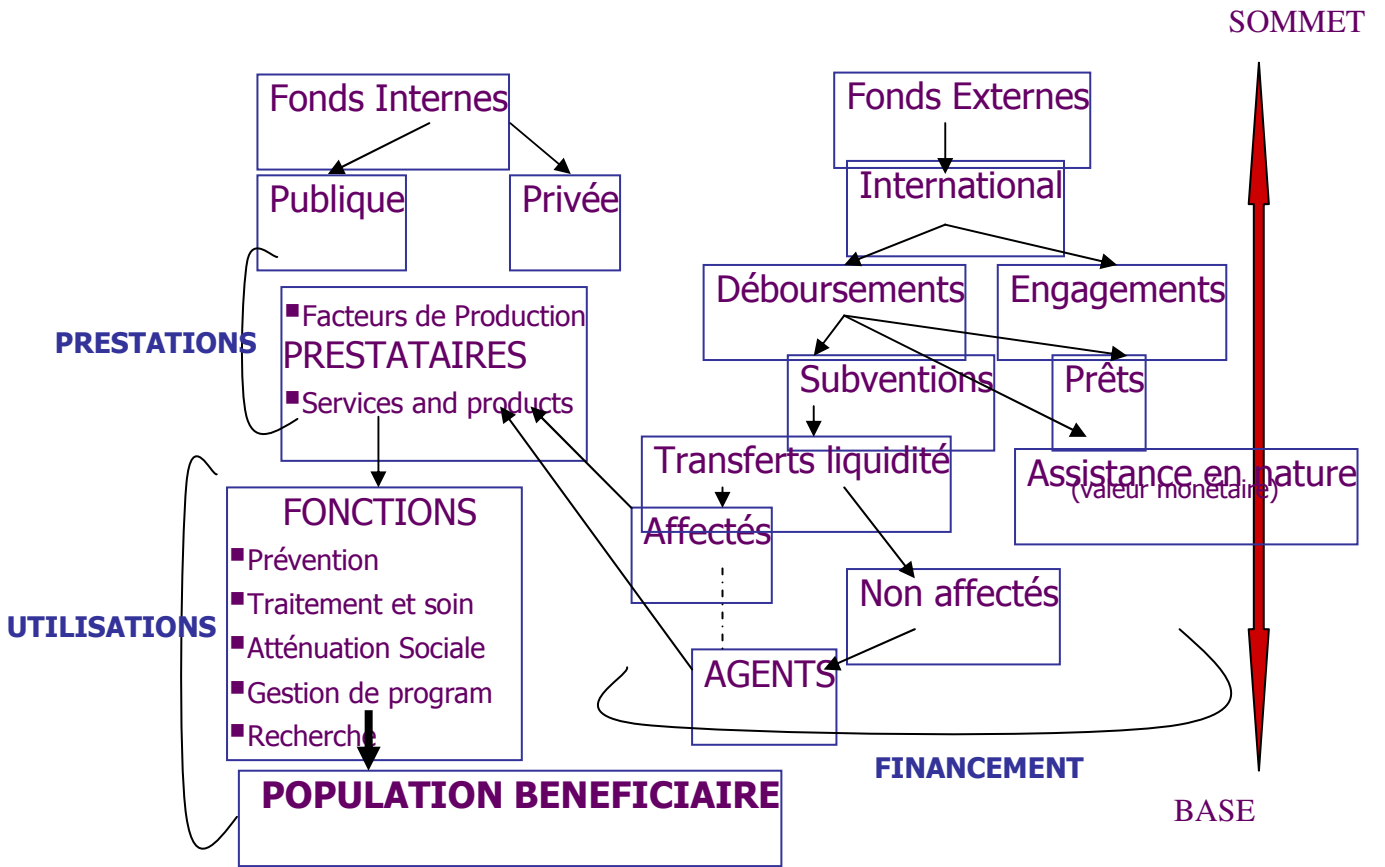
SOMMET

Fonds Internes

Publique

Privée

Fonds Externes

International

Déboursements

Engagements

PRESTATIONS

Facteurs de Production
PRESTATAIRES
Services and products

Subventions

Prêts

Transferts liquidité

Assistance en nature
(valeur monétaire)

FONCTIONS
Prévention
Traitement et soin
Atténuation Sociale
Gestion de program
Recherche

Affectés

Non affectés

UTILISATIONS

AGENTS

POPULATION BENEFICIAIRE

FINANCEMENT

BASE